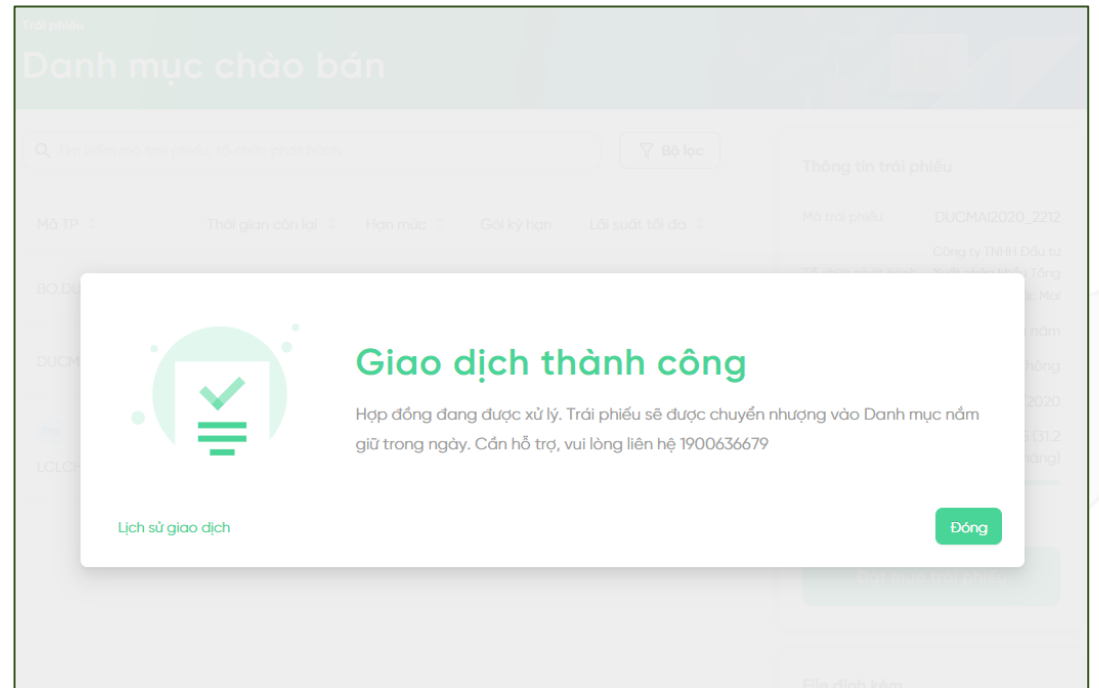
Trái phiếu
Danh mục chào bán

Bộ lọc

Mã TP
Thời gian còn lại
Hạn mức
Gói kỳ hạn
Lãi suất tối đa

Thông tin trái phiếu
Mã trái phiếu
DUCMAI2020_2212
Công ty TNHH Đầu tư

Giao dịch thành công

Hợp đồng đang được xử lý. Trái phiếu sẽ được chuyển nhượng vào Danh mục nắm giữ trong ngày. Cần hỗ trợ, vui lòng liên hệ 1900636679

Lịch sử giao dịch

Đóng